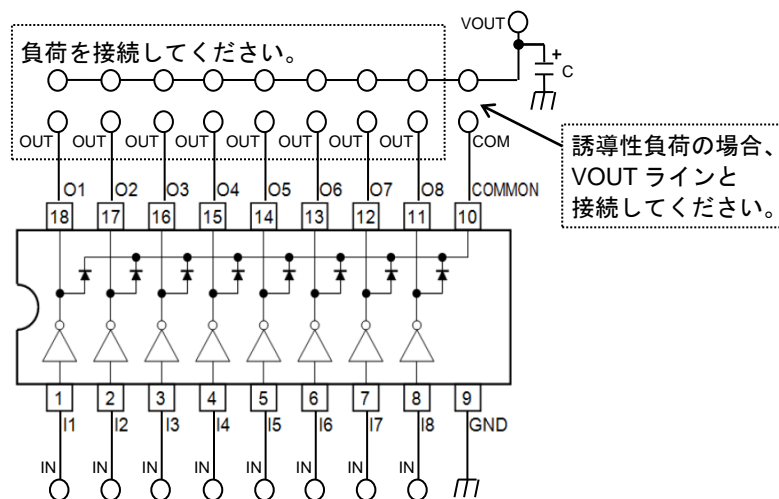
VOUT

負荷を接続してください。

+

C

OUT OUT OUT OUT OUT OUT OUT OUT

COM

誘導性負荷の場合、VOUT ラインと接続してください。

O1 O2 O3 O4 O5 O6 O7 O8 COMMON

18 17 16 15 14 13 12 11 10

1 2 3 4 5 6 7 8 9

I1 I2 I3 I4 I5 I6 I7 I8 GND

IN IN IN IN IN IN IN IN